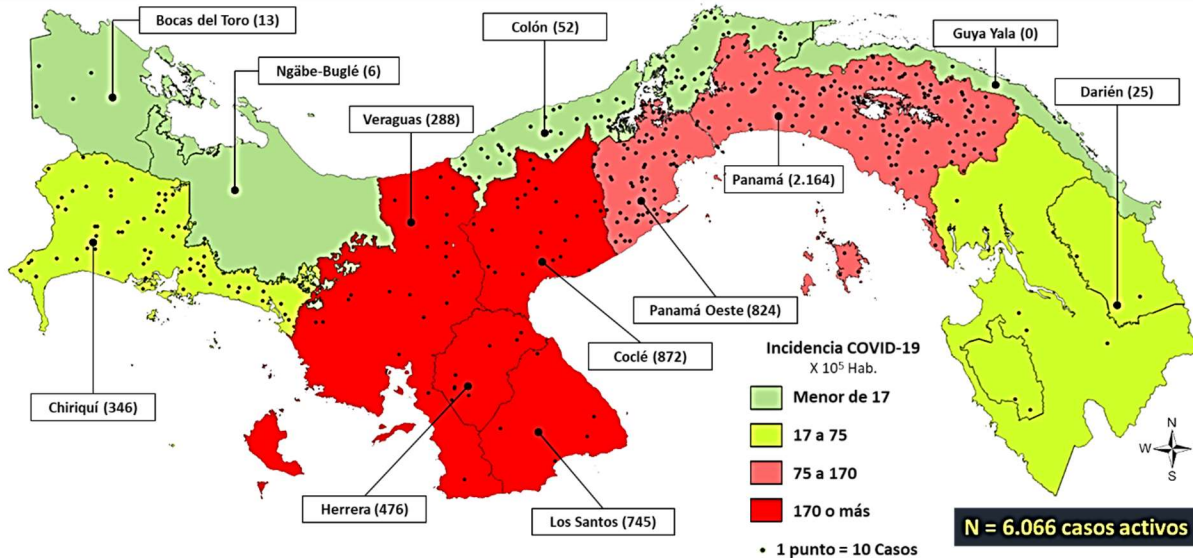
Bocas del Toro (13)

Ngäbe-Buglé (6)

Colón (52)

Guya Yala (0)

Darién (25)

Veraguas (288)

Panamá (2.164)

Chiriquí (346)

Panamá Oeste (824)

Coclé (872)

Herrera (476)

Los Santos (745)

Incidencia COVID-19
X $10^5$ Hab.

Menor de 17

17 a 75

75 a 170

170 o más

1 punto = 10 Casos

N

W

E

S

N = 6.066 casos activos